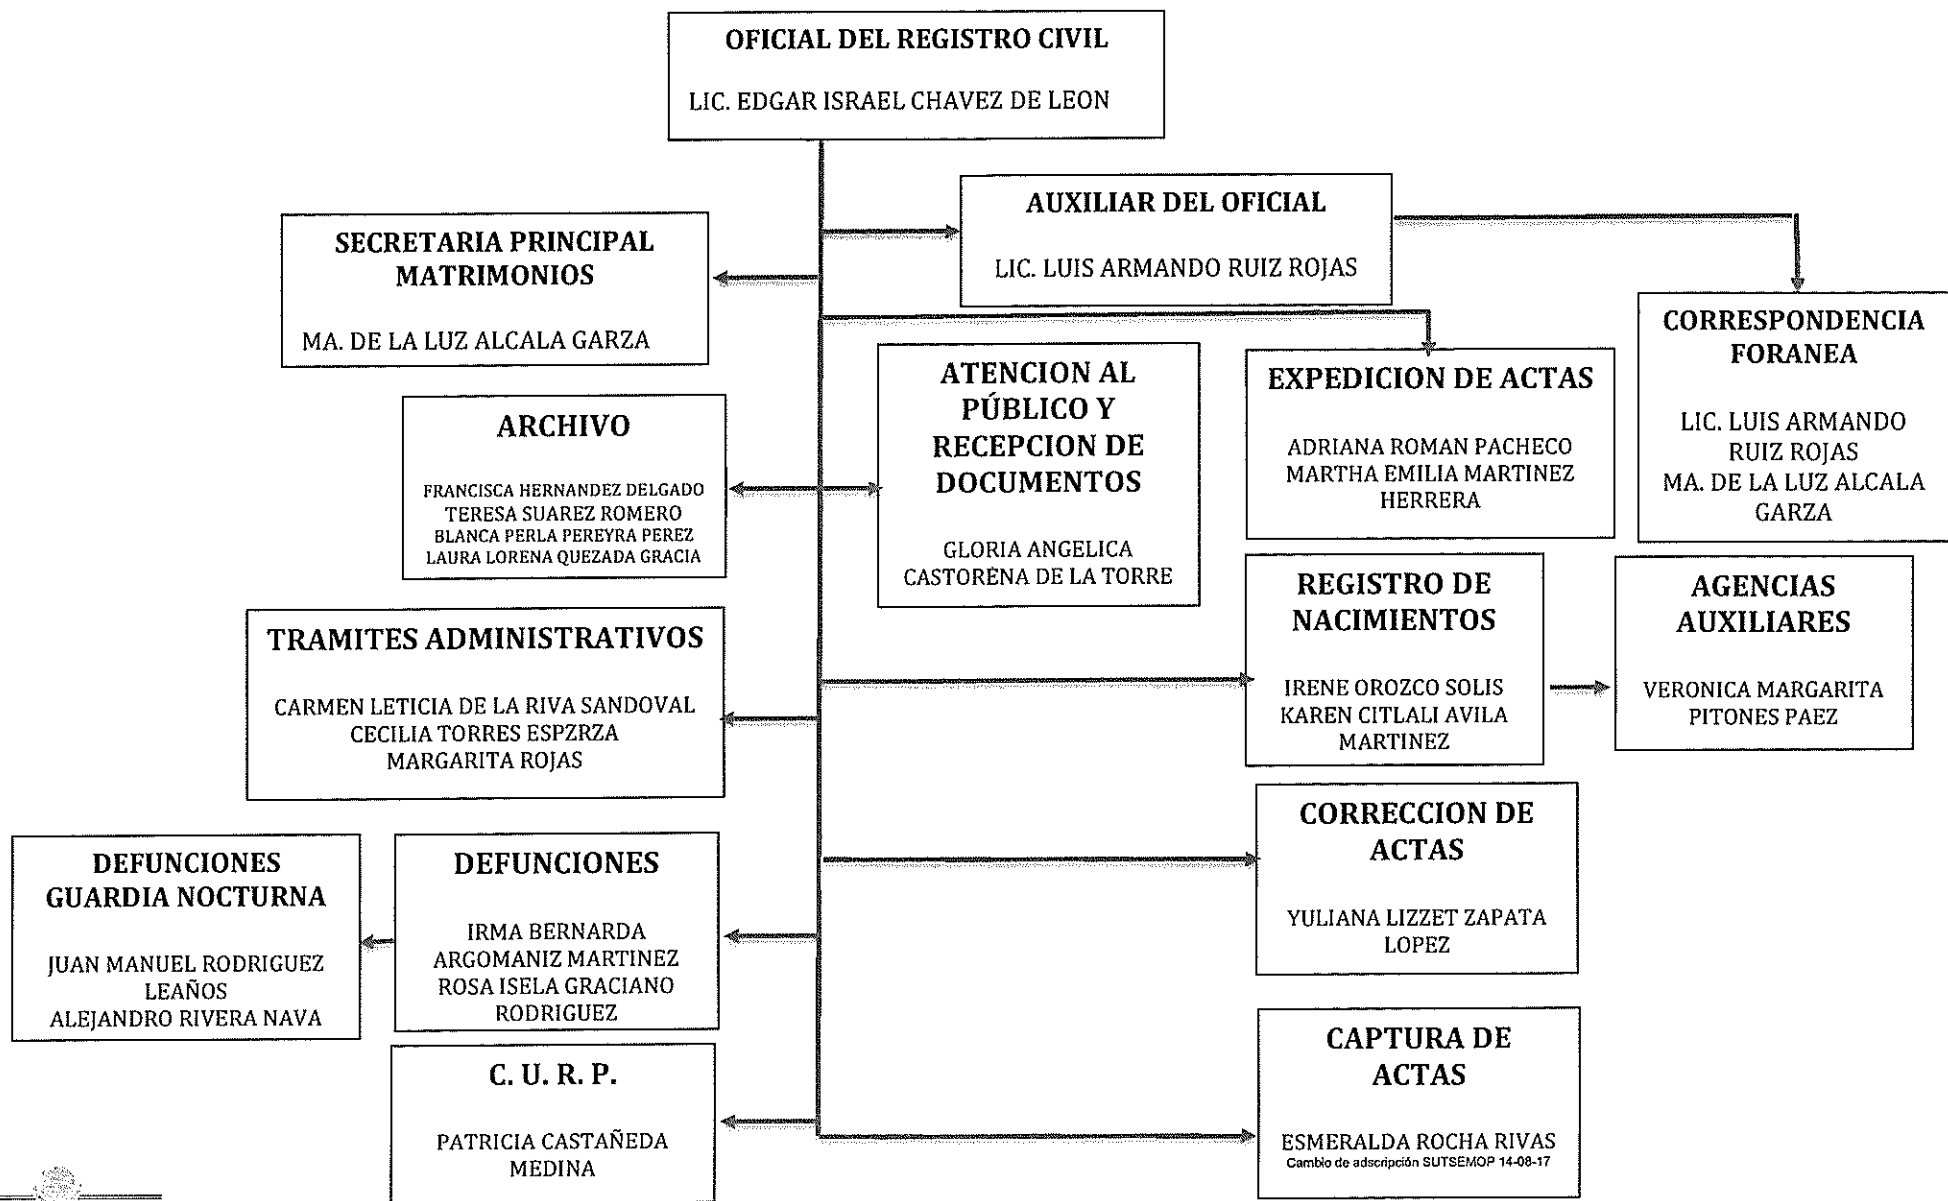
OFICIAL DEL REGISTRO CIVIL

LIC. EDGAR ISRAEL CHAVEZ DE LEON

AUXILIAR DEL OFICIAL

LIC. LUIS ARMANDO RUIZ ROJAS

SECRETARIA PRINCIPAL MATRIMONIOS

MA. DE LA LUZ ALCALA GARZA

CORRESPONDENCIA FORANEA

LIC. LUIS ARMANDO RUIZ ROJAS
MA. DE LA LUZ ALCALA GARZA

ARCHIVO

FRANCISCA HERNANDEZ DELGADO
TERESA SUAREZ ROMERO
BLANCA PERLA PEREYRA PEREZ
LAURA LORENA QUEZADA GRACIA

ATENCION AL PÚBLICO Y RECEPCION DE DOCUMENTOS

GLORIA ANGELICA CASTORENA DE LA TORRE

EXPEDICION DE ACTAS

ADRIANA ROMAN PACHECO
MARTHA EMILIA MARTINEZ HERRERA

REGISTRO DE NACIMIENTOS

IRENE OROZCO SOLIS
KAREN CITLALI AVILA MARTINEZ

AGENCIAS AUXILIARES

VERONICA MARGARITA PITONES PAEZ

TRAMITES ADMINISTRATIVOS

CARMEN LETICIA DE LA RIVA SANDOVAL
CECILIA TORRES ESPZRZA
MARGARITA ROJAS

CORRECCION DE ACTAS

YULIANA LIZZET ZAPATA LOPEZ

DEFUNCIONES GUARDIA NOCTURNA

JUAN MANUEL RODRIGUEZ LEAÑOS
ALEJANDRO RIVERA NAVA

DEFUNCIONES

IRMA BERNARDA ARGOMANIZ MARTINEZ
ROSA ISELA GRACIANO RODRIGUEZ

C. U. R. P.

PATRICIA CASTAÑEDA MEDINA

CAPTURA DE ACTAS

ESMERALDA ROCHA RIVAS
Cambio de adscripción SUTSEMOP 14-08-17